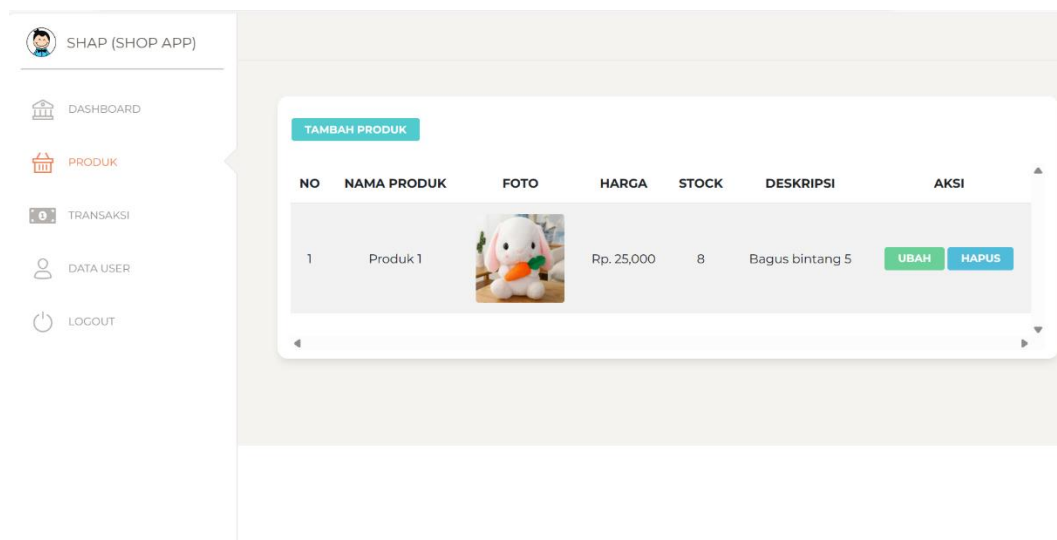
SHAP (SHOP APP)

DASHBOARD

PRODUK

TRANSAKSI

DATA USER

LOGOUT

TAMBAH PRODUK

| NO | NAMA PRODUK | FOTO | HARGA | STOCK | DESKRIPSI | AKSI |
|---|---|---|---|---|---|---|
| 1 | Produk 1 | | Rp. 25,000 | 8 | Bagus bintang 5 | UBAH HAPUS |